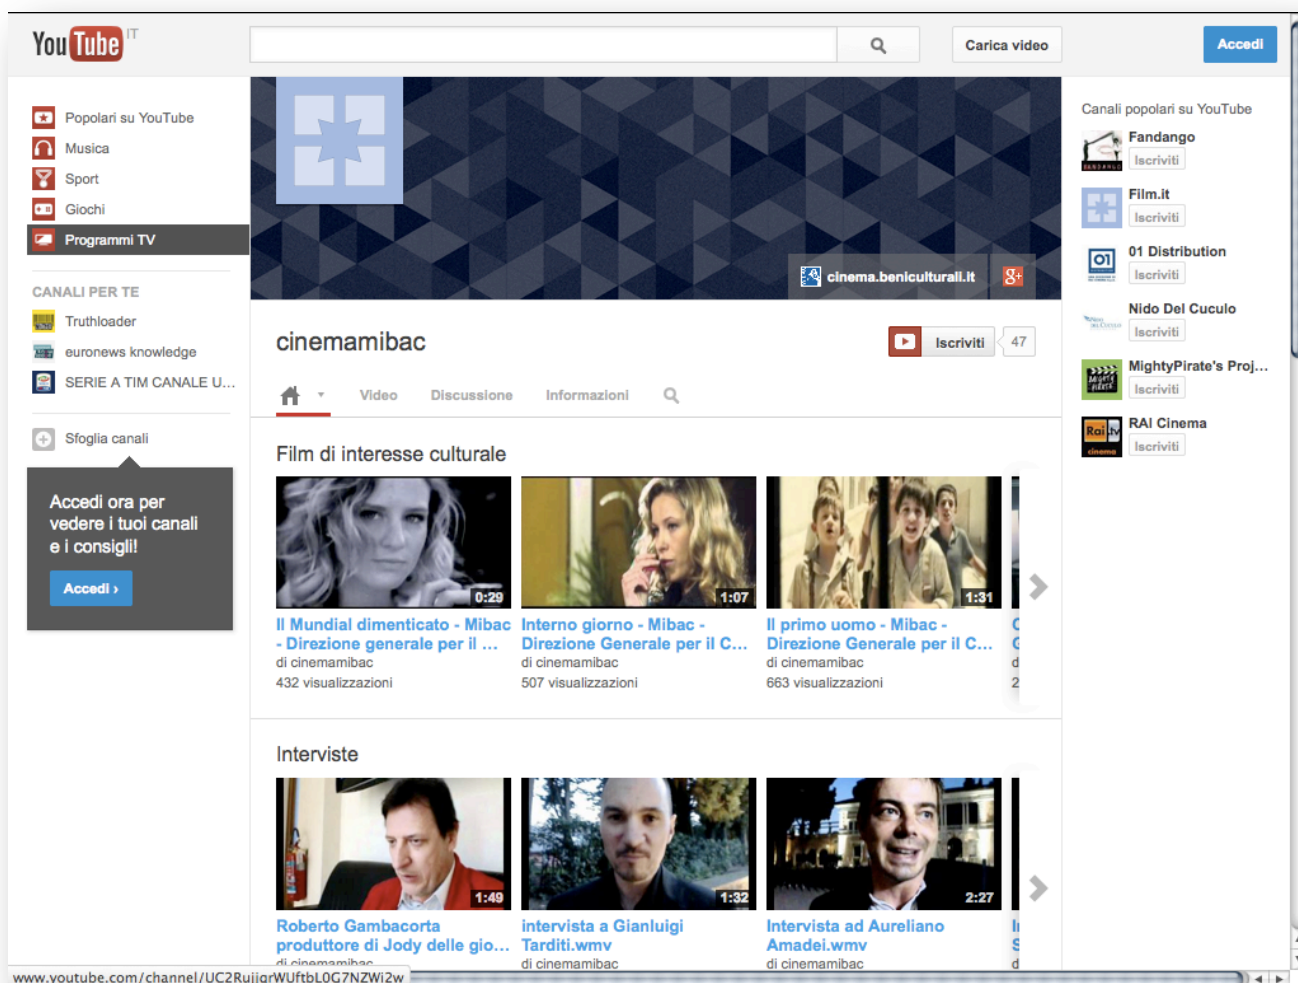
YouTube IT

Carica video

Accedi

Popolari su YouTube
Musica
Sport
Giochi
Programmi TV

CANALI PER TE
Truthloader
euronews knowledge
SERIE A TIM CANALE U...

Sfoglia canali

Accedi ora per vedere i tuoi canali e i consigli!

Accedi ›

cinema.beniculturali.it

cinemamibac

Iscriviti 47

Video Discussione Informazioni

Film di interesse culturale

0:29
Il Mundial dimenticato - Mibac - Direzione generale per il ...
di cinemamibac
432 visualizzazioni

1:07
Interno giorno - Mibac - Direzione Generale per il C...
di cinemamibac
507 visualizzazioni

1:31
Il primo uomo - Mibac - Direzione Generale per il C...
di cinemamibac
663 visualizzazioni

Interviste

1:49
Roberto Gambacorta produttore di Jody delle gio...
di cinemamibac

1:32
intervista a Gianluigi Tarditi.wmv
di cinemamibac

2:27
Intervista ad Aureliano Amadei.wmv
di cinemamibac

Canali popolari su YouTube
Fandango
Iscriviti
Film.it
Iscriviti
01 Distribution
Iscriviti
Nido Del Cuculo
Iscriviti
MightyPirate's Proj...
Iscriviti
RAI Cinema
Iscriviti

www.youtube.com/channel/UC2RujigrWUftbL0G7NZWi2w